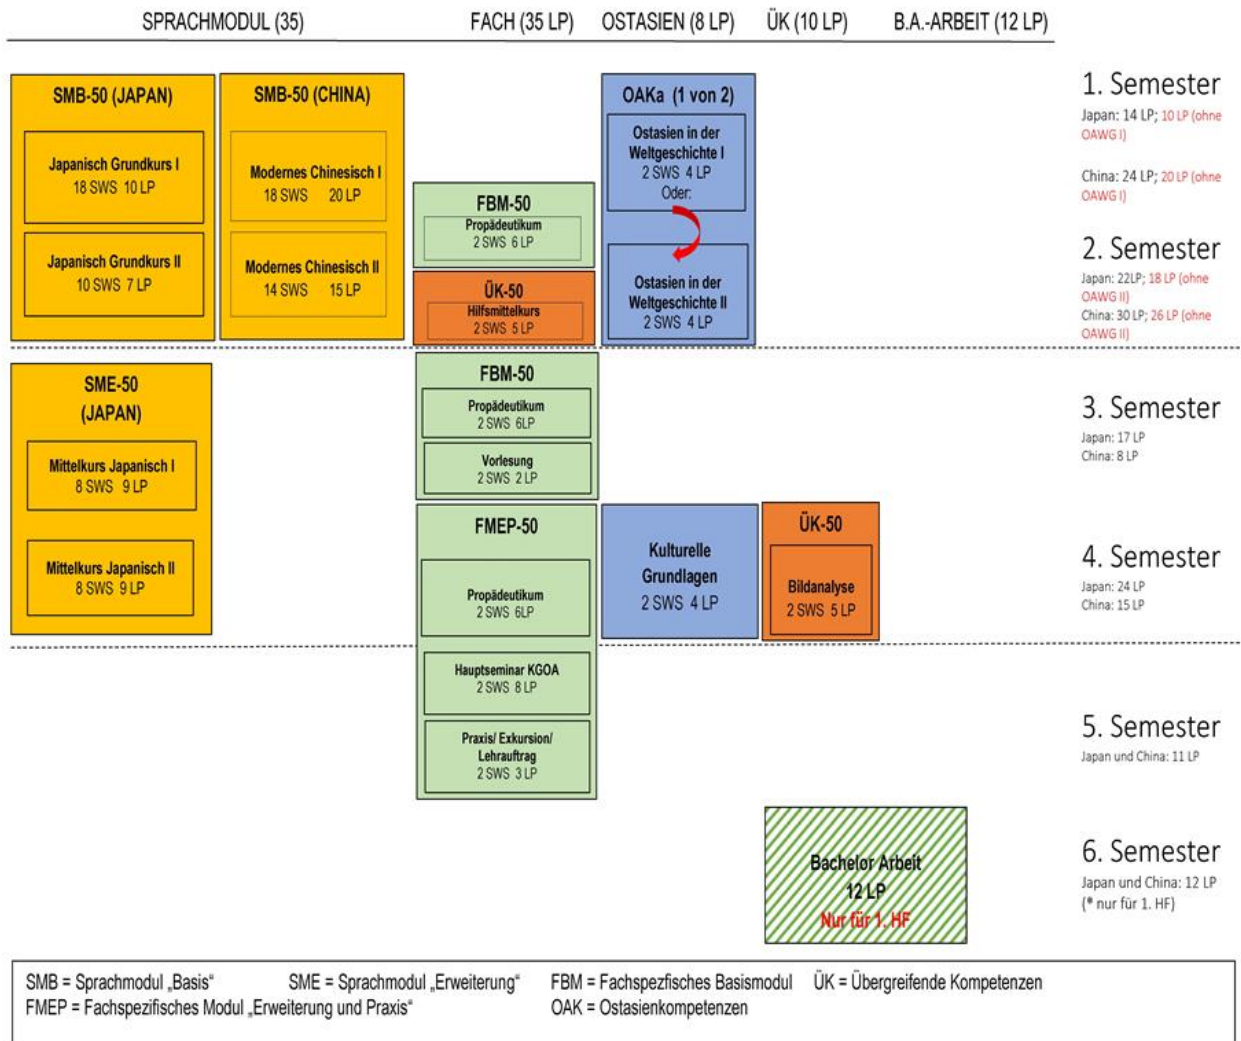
SPRACHMODUL (35) FACH (35 LP) OSTASIEN (8 LP) ÜK (10 LP) B.A.-ARBEIT (12 LP)

SMB-50 (JAPAN)
Japanisch Grundkurs I
18 SWS 10 LP
Japanisch Grundkurs II
10 SWS 7 LP

SMB-50 (CHINA)
Modernes Chinesisch I
18 SWS 20 LP
Modernes Chinesisch II
14 SWS 15 LP

FBM-50
Propädeutikum
2 SWS 6 LP

ÜK-50
Hilfsmittelkurs
2 SWS 5 LP

OAKa (1 von 2)
Ostasien in der Weltgeschichte I
2 SWS 4 LP
Oder:
Ostasien in der Weltgeschichte II
2 SWS 4 LP

1. Semester
Japan: 14 LP; 10 LP (ohne OAWG I)
China: 24 LP; 20 LP (ohne OAWG I)

2. Semester
Japan: 22LP; 18 LP (ohne OAWG II)
China: 30 LP; 26 LP (ohne OAWG II)

SME-50 (JAPAN)
Mittelkurs Japanisch I
8 SWS 9 LP
Mittelkurs Japanisch II
8 SWS 9 LP

FBM-50
Propädeutikum
2 SWS 6LP
Vorlesung
2 SWS 2 LP

3. Semester
Japan: 17 LP
China: 8 LP

FMEP-50
Propädeutikum
2 SWS 6LP
Hauptseminar KGOA
2 SWS 8 LP
Praxis/ Exkursion/ Lehrauftrag
2 SWS 3 LP

Kulturelle Grundlagen
2 SWS 4 LP

ÜK-50
Bildanalyse
2 SWS 5 LP

4. Semester
Japan: 24 LP
China: 15 LP

5. Semester
Japan und China: 11 LP

Bachelor Arbeit
12 LP
Nur für 1. HF

6. Semester
Japan und China: 12 LP
(* nur für 1. HF)

SMB = Sprachmodul „Basis" SME = Sprachmodul „Erweiterung" FBM = Fachspezfisches Basismodul ÜK = Übergreifende Kompetenzen
FMEP = Fachspezifisches Modul „Erweiterung und Praxis" OAK = Ostasienkompetenzen